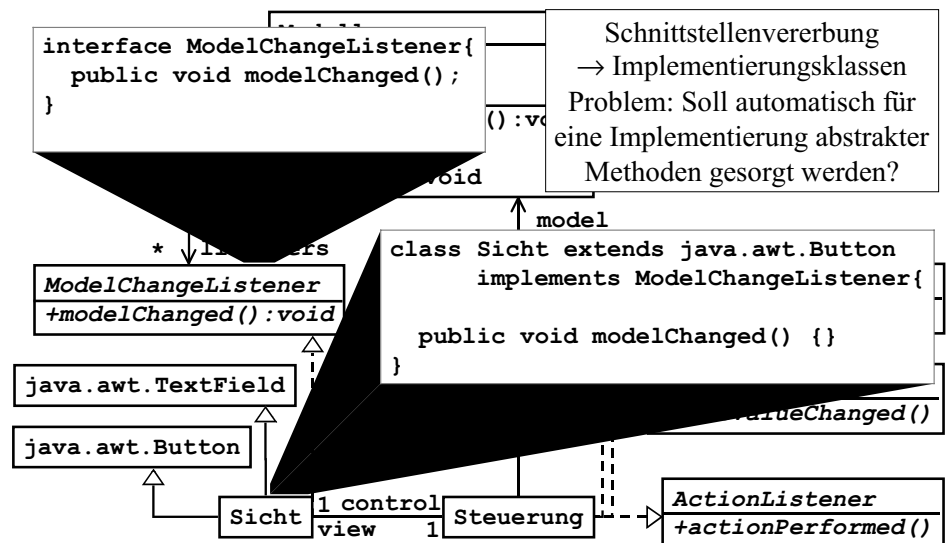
interface ModelChangeListener{
public void modelChanged();
}

Schnittstellenvererbung
→ Implementierungsklassen
Problem: Soll automatisch für eine Implementierung abstrakter Methoden gesorgt werden?

():vo
void

model

* listeners

ModelChangeListener
+modelChanged():void

class Sicht extends java.awt.Button
implements ModelChangeListener{

public void modelChanged() {}
}

java.awt.TextField

java.awt.Button

valueChanged()

Sicht
1 control
view 1
Steuerung

ActionListener
+actionPerformed()